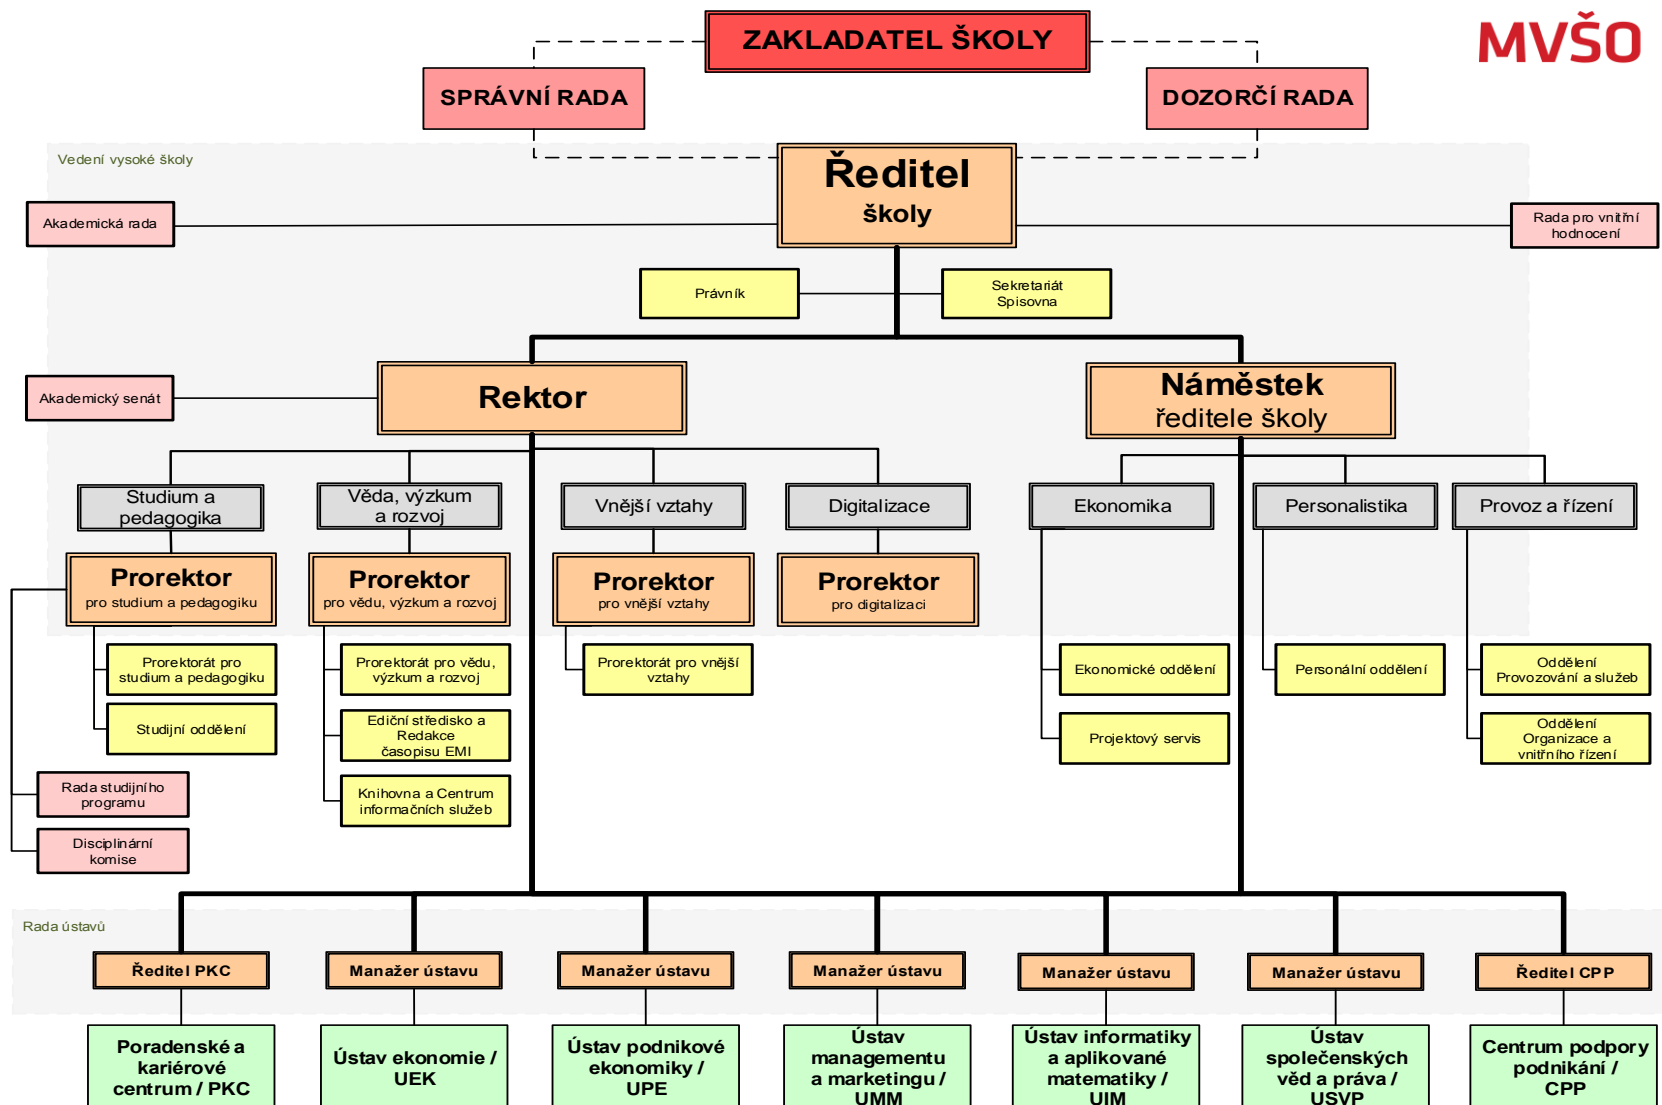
ZAKLADATEL ŠKOLY

MVŠO

SPRÁVNÍ RADA

DOZORČÍ RADA

Vedení vysoké školy

Akademická rada

Ředitel školy

Rada pro vnitřní hodnocení

Právník

Sekretariát Spisovna

Akademický senát

Rektor

Náměstek ředitele školy

Studium a pedagogika

Věda, výzkum a rozvoj

Vnější vztahy

Digitalizace

Ekonomika

Personalistika

Provoz a řízení

Prorektor pro studium a pedagogiku

Prorektor pro vědu, výzkum a rozvoj

Prorektor pro vnější vztahy

Prorektor pro digitalizaci

Prorektorát pro studium a pedagogiku

Studijní oddělení

Prorektorát pro vědu, výzkum a rozvoj

Ediční středisko a Redakce časopisu EMI

Knihovna a Centrum informačních služeb

Prorektorát pro vnější vztahy

Ekonomické oddělení

Projektový servis

Personální oddělení

Oddělení Provozování a služeb

Oddělení Organizace a vnitřního řízení

Rada studijního programu

Disciplinární komise

Rada ústavů

Ředitel PKC

Manažer ústavu

Manažer ústavu

Manažer ústavu

Manažer ústavu

Manažer ústavu

Ředitel CPP

Poradenské a kariérové centrum / PKC

Ústav ekonomie / UEK

Ústav podnikové ekonomiky / UPE

Ústav managementu a marketingu / UMM

Ústav informatiky a aplikované matematiky / UIM

Ústav společenských věd a práva / USVP

Centrum podpory podnikání / CPP